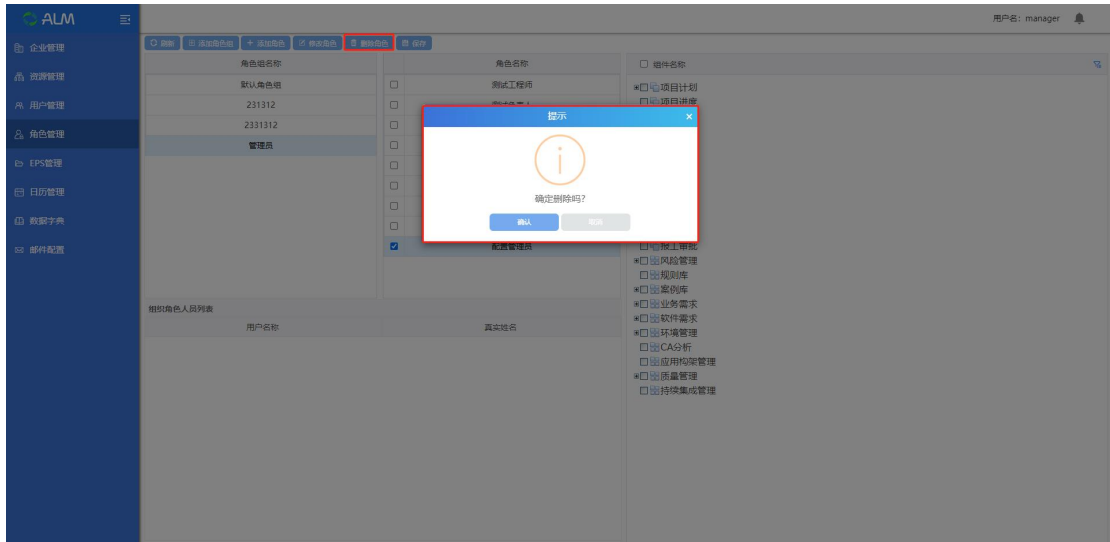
ALM

用户名：manager

企业管理
资源管理
用户管理
角色管理
EPS管理
日历管理
数据字典
邮件配置

刷新 添加角色组 添加角色 修改角色 删除角色 保存

| 角色组名称 |
|---|
| 默认角色组 |
| 231312 |
| 2331312 |
| 管理员 |

| | 角色名称 |
|---|---|
| | 测试工程师 |
| | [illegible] |
| | |
| | |
| | |
| | |
| | |
| | 配置管理员 |

组织角色人员列表

| 用户名称 | 真实姓名 |
|---|---|

组件名称
项目计划
项目进度
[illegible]工审批
风险管理
规则库
案例库
业务需求
软件需求
环境管理
CA分析
应用构架管理
质量管理
持续集成管理

提示
确定删除吗?
确认 取消